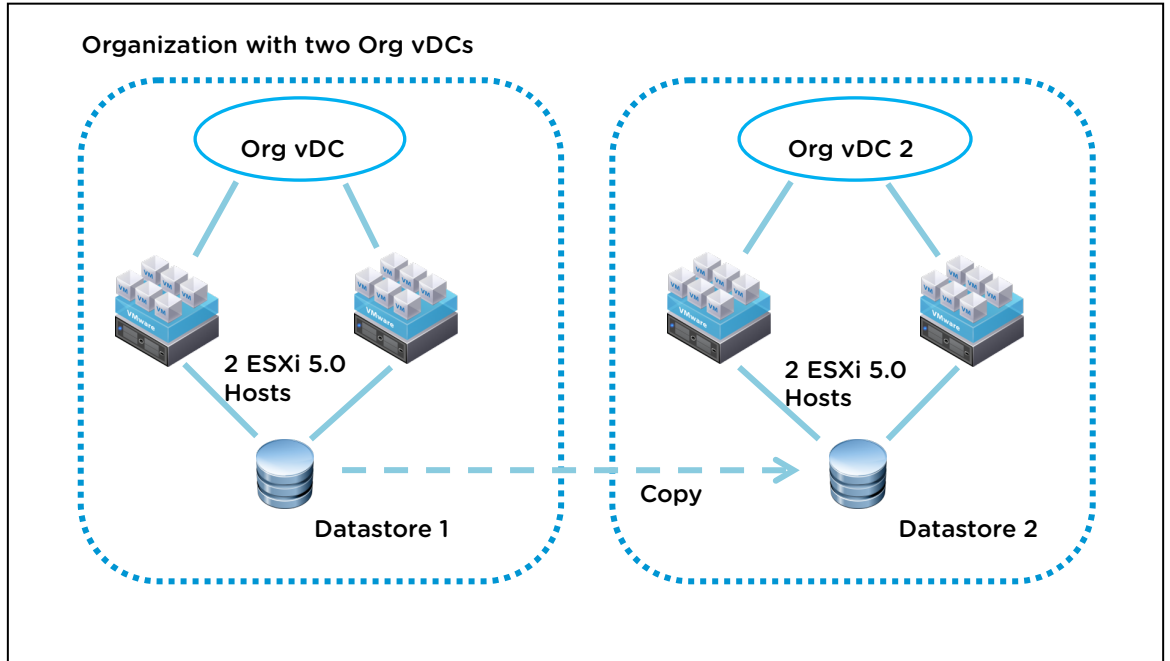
Organization with two Org vDCs

Org vDC

VM VM VM VM VM VM VM
VMware

VM VM VM VM VM VM VM
VMware

2 ESXi 5.0 Hosts

Datastore 1

Copy

Org vDC 2

VM VM VM VM VM VM VM
VMware

VM VM VM VM VM VM VM
VMware

2 ESXi 5.0 Hosts

Datastore 2